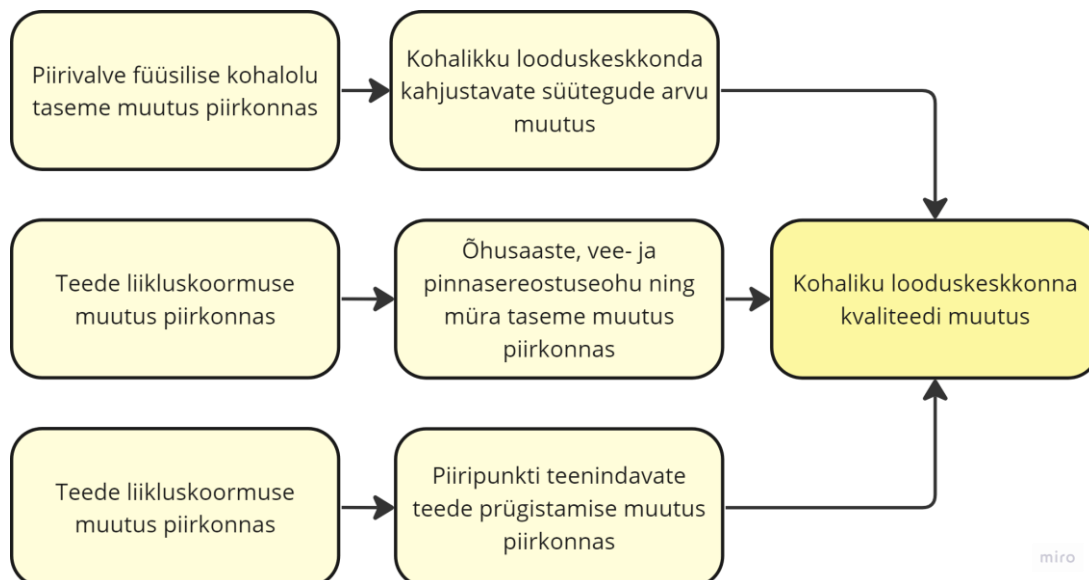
Piirivalve füüsilise kohalolu taseme muutus piirkonnas

Kohalikku looduskeskkonda kahjustavate süütegude arvu muutus

Teede liikluskoormuse muutus piirkonnas

Õhusaaste, vee- ja pinnasereostuseohu ning müra taseme muutus piirkonnas

Kohaliku looduskeskkonna kvaliteedi muutus

Teede liikluskoormuse muutus piirkonnas

Piiripunkti teenindavate teede prügistamise muutus piirkonnas

miro